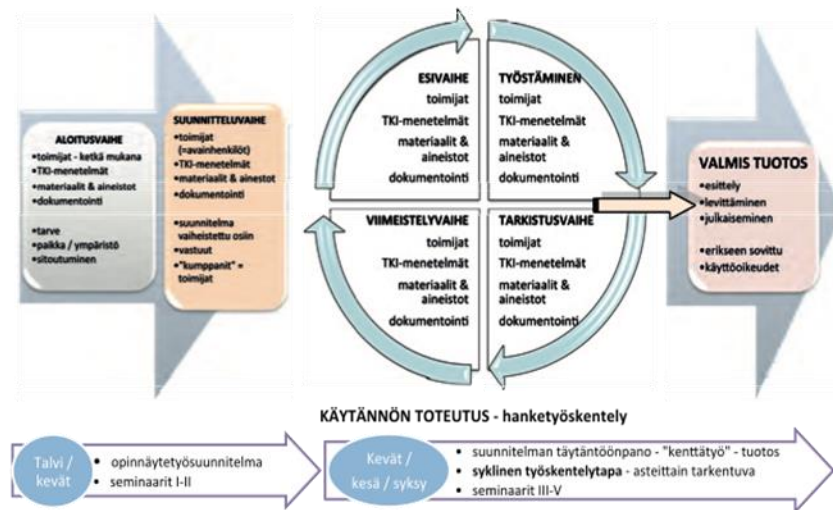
ALOITUSVAIHE
•toimijat - ketkä mukana
•TKI-menetelmät
•materiaalit & aineistot
•dokumentointi

•tarve
•paikka / ympäristö
•sitoutuminen

SUUNNITTELUVAIHE
•toimijat (=avainhenkilöt)
•TKI-menetelmät
•materiaalit & ainestot
•dokumentointi

•suunnitelma vaiheistettu osiin
•vastuut
•"kumppanit" = toimijat

ESIVAIHE
toimijat
TKI-menetelmät
materiaalit & aineistot
dokumentointi

TYÖSTÄMINEN
toimijat
TKI-menetelmät
materiaalit & aineistot
dokumentointi

VIIMEISTELYVAIHE
toimijat
TKI-menetelmät
materiaalit & aineistot
dokumentointi

TARKISTUSVAIHE
toimijat
TKI-menetelmät
materiaalit & aineistot
dokumentointi

VALMIS TUOTOS
•esittely
•levittäminen
•julkaiseminen

•erikseen sovittu
•käyttöoikeudet

KÄYTÄNNÖN TOTEUTUS - hanketyöskentely

Talvi / kevät
• opinnäytetyösuunnitelma
• seminaarit I-II

Kevät / kesä / syksy
• suunnitelman täytäntöönpano - "kenttätyö" - tuotos
• syklinen työskentelytapa - asteittain tarkentuva
• seminaarit III-V